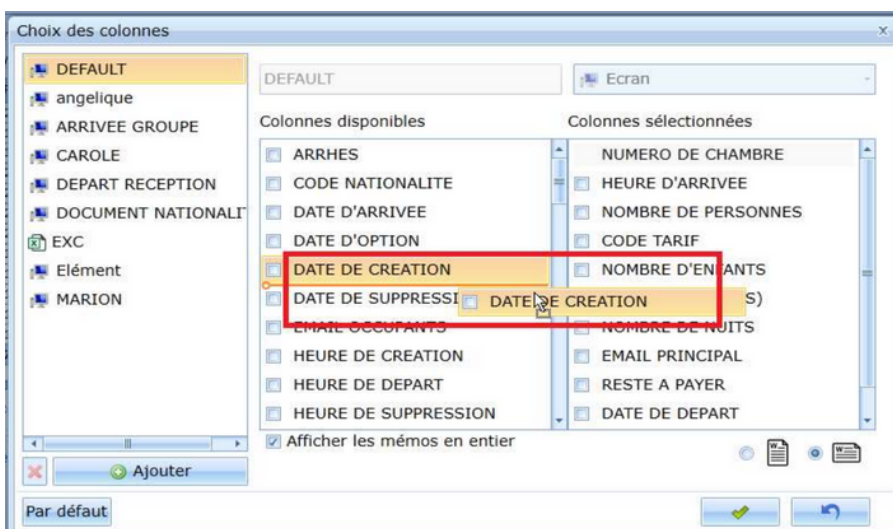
Choix des colonnes

DEFAULT
angelique
ARRIVEE GROUPE
CAROLE
DEPART RECEPTION
DOCUMENT NATIONALIT
EXC
Elément
MARION

Ajouter

DEFAULT

Ecran

Colonnes disponibles

ARRHES
CODE NATIONALITE
DATE D'ARRIVEE
DATE D'OPTION
DATE DE CREATION
DATE DE SUPPRESSI
EMAIL OCCUPANTS
HEURE DE CREATION
HEURE DE DEPART
HEURE DE SUPPRESSION

DATE DE CREATION

Colonnes sélectionnées

NUMERO DE CHAMBRE
HEURE D'ARRIVEE
NOMBRE DE PERSONNES
CODE TARIF
NOMBRE D'ENFANTS
S)
NOMBRE DE NUITS
EMAIL PRINCIPAL
RESTE A PAYER
DATE DE DEPART

Afficher les mémos en entier

Par défaut